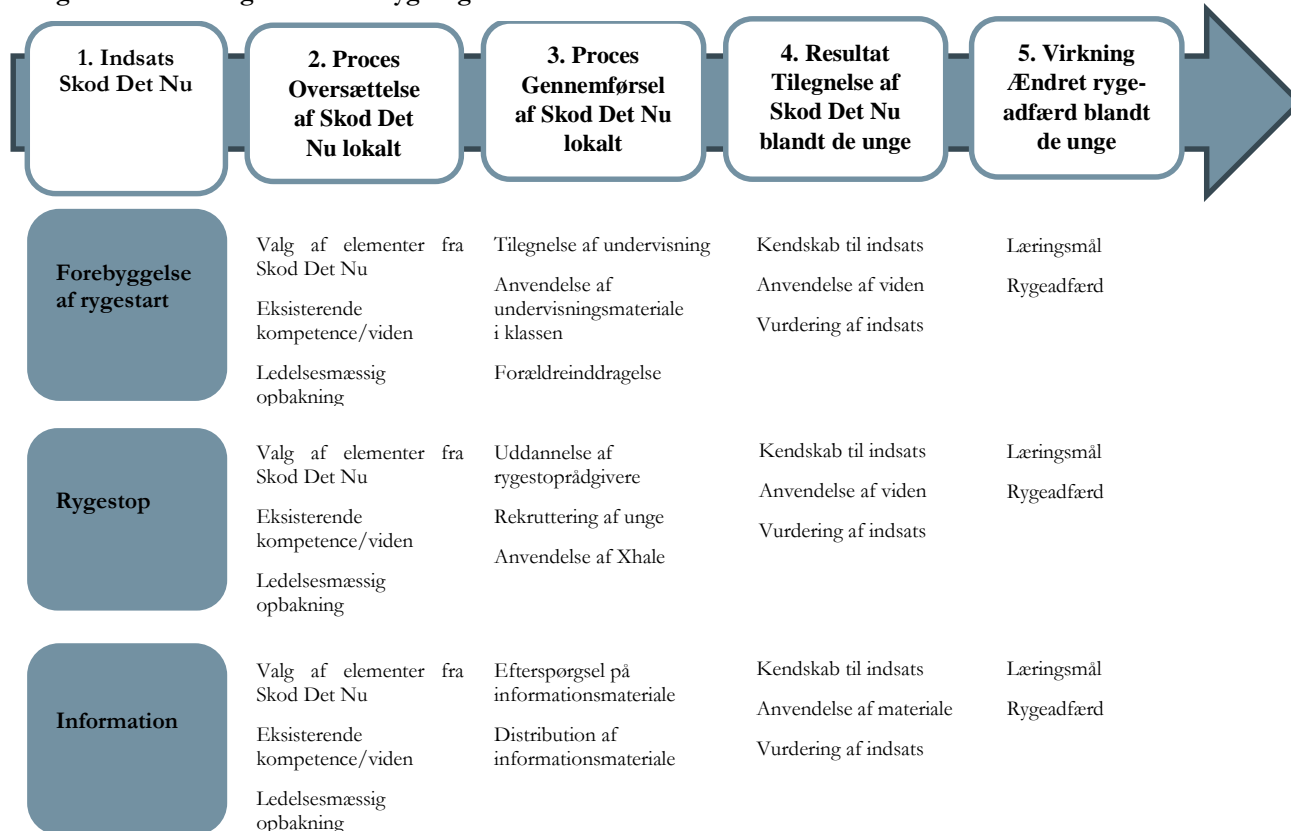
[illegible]

1. Indsats Skod Det Nu

2. Proces Oversættelse af Skod Det Nu lokalt

3. Proces Gennemførsel af Skod Det Nu lokalt

4. Resultat Tilegnelse af Skod Det Nu blandt de unge

5. Virkning Ændret rygeadfærd blandt de unge

Forebyggelse af rygestart

Valg af elementer fra Skod Det Nu

Eksisterende kompetence/viden

Ledelsesmæssig opbakning

Tilegnelse af undervisning

Anvendelse af undervisningsmateriale i klassen

Forældreinddragelse

Kendskab til indsats

Anvendelse af viden

Vurdering af indsats

Læringsmål

Rygeadfærd

Rygestop

Valg af elementer fra Skod Det Nu

Eksisterende kompetence/viden

Ledelsesmæssig opbakning

Uddannelse af rygestoprådgivere

Rekruttering af unge

Anvendelse af Xhale

Kendskab til indsats

Anvendelse af viden

Vurdering af indsats

Læringsmål

Rygeadfærd

Information

Valg af elementer fra Skod Det Nu

Eksisterende kompetence/viden

Ledelsesmæssig opbakning

Efterspørgsel på informationsmateriale

Distribution af informationsmateriale

Kendskab til indsats

Anvendelse af materiale

Vurdering af indsats

Læringsmål

Rygeadfærd